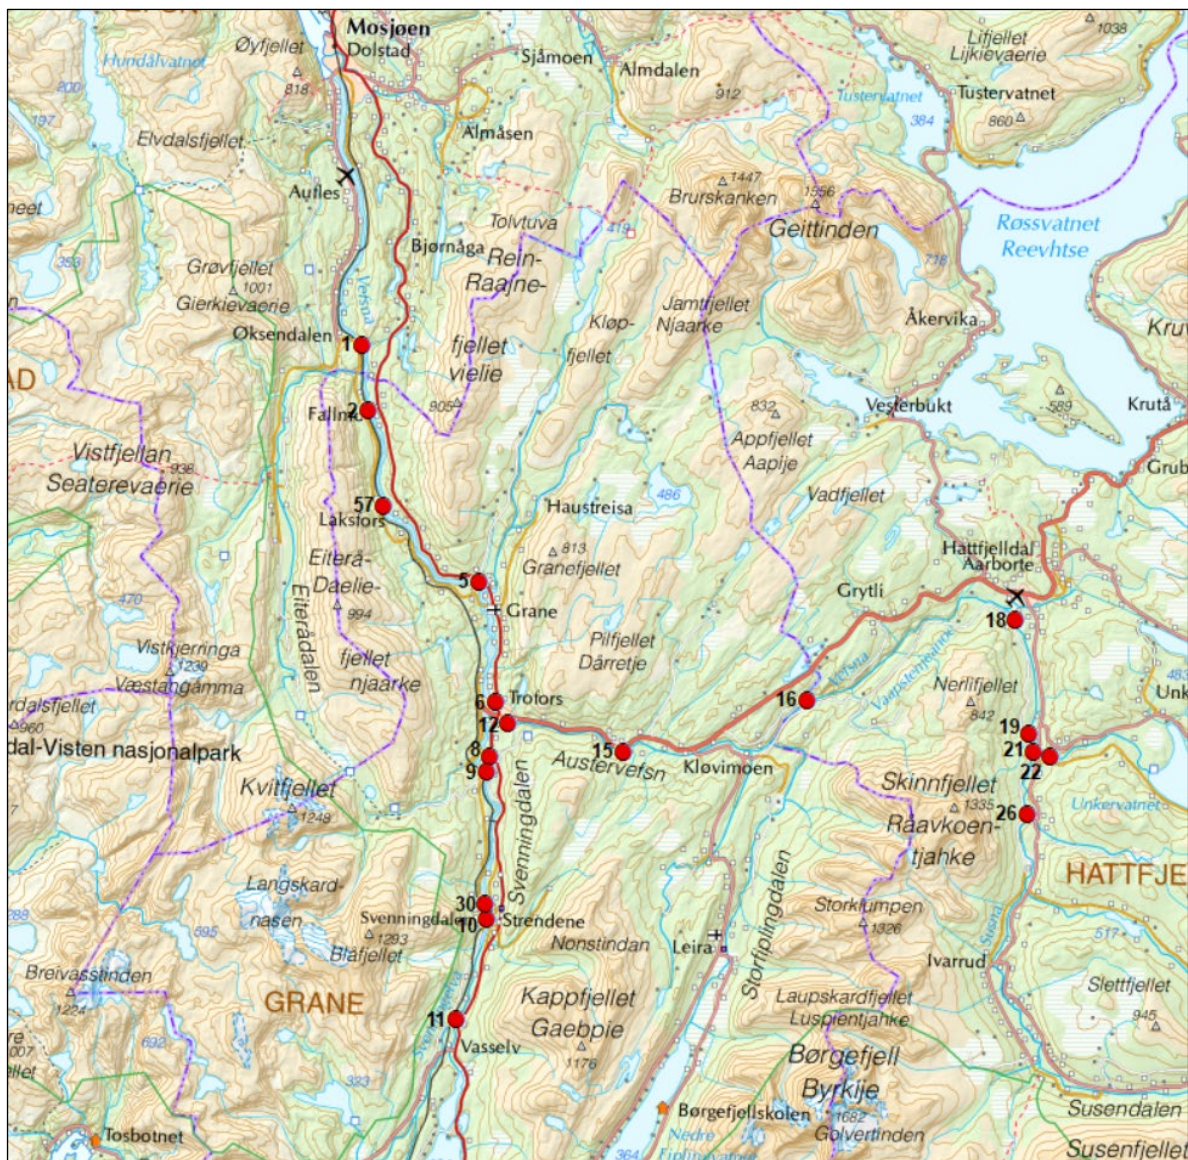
Mosjøen
Dolstad
Øyfjellet
Hundålvatnet
818
200
197
Sjåmoen
Almdalen
912
Lifjellet
Lijkievaerie
1038
Tustervatnet
Tustervatnet
384
860
Almåsen
Elvdalsfjellet
Aufles
1447
Brurskanken
1556
Geittinden
Røssvatnet
Reevhtse
718
Tolvtuva
Bjørnåga
Rein-
Raajne-
fjellet
vielie
Vefsna
419
353
Grøvfjellet
1001
Gierkievaerie
Øksendalen
1
Jamtfjellet
Njaarke
Kløp-
fjellet
Åkervika
Kru
Falling
2
805
832
Appfjellet
Aapije
Vesterbukt
589
Kruttå
Grub
AD
Vistfjellan
Seaterevaerie
938
57
Laksfors
Haustreisa
486
Vadfjellet
Eiterå-
Daelie-
994
fjellet
njaarke
Eiteråsdalen
5
813
Granefjellet
Grane
Hattfjelldal
Aarborte
Grytli
18
470
Vistkjerringa
1239
Væstangamma
Pilfjellet
Dårretje
rdalsfjellet
960
dal-Visten nasjonalpark
6
Trofors
12
16
Vefsna
Vaapstenjeanoe
Nerlifjellet
842
19
21
22
Unk
8
9
15
Austervefsn
Kløvimoen
Svenningdalen
Kvitfjellet
1248
Skinnfjellet
1335
Raavkoen-
tjahke
26
Unkervatnet
HATTFJE
Langskard-
nasen
288
595
30
10
Svenningdalen
Strendene
1293
Blåfjellet
Nonstindan
Leira
Storfiplingdalen
Storklumpen
1326
Ivarrud
517
Slettfjellet
Breivasstinden
1224
GRANE
11
Kappfjellet
Gaebpie
Vasselv
1176
Laupskardfjellet
Luspientjahke
945
692
323
Børgefjell
Byrkije
1682
Børgefjellskolen
Golvertinden
Nedre
Fiplingvatnet
364
Tosbotnet
Susendalen
Susenfjellet